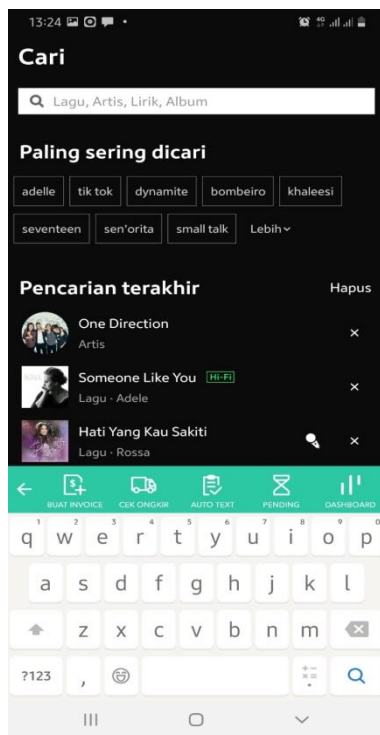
13:24

Cari

Lagu, Artis, Lirik, Album

Paling sering dicari

adelle tik tok dynamite bombeiro khaleesi

seventeen sen'orita small talk Lebih

Pencarian terakhir

Hapus

One Direction
Artis

Someone Like You Hi-Fi
Lagu · Adele

Hati Yang Kau Sakiti
Lagu · Rossa

BUAT INVOICE CEK ONGKIR AUTO TEXT PENDING DASHBOARD

1 2 3 4 5 6 7 8 9 0
q w e r t y u i o p
a s d f g h j k l
z x c v b n m
?123 ,